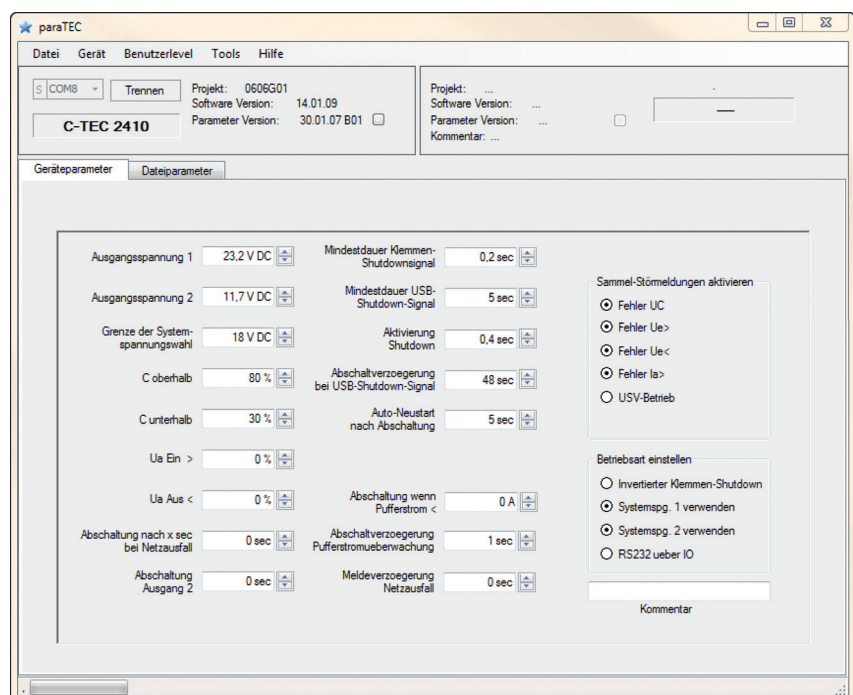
paraTEC

Datei Gerät Benutzerlevel Tools Hilfe

S COM8 Trennen
Projekt: 0606G01
Software Version: 14.01.09
Parameter Version: 30.01.07 B01
C-TEC 2410

Projekt: ...
Software Version: ...
Parameter Version: ...
Kommentar: ...

Geräteparameter Dateiparameter

Ausgangsspannung 1 23,2 V DC
Ausgangsspannung 2 11,7 V DC
Grenze der Systemspannungswahl 18 V DC
C oberhalb 80 %
C unterhalb 30 %
Ua Ein > 0 %
Ua Aus < 0 %
Abschaltung nach x sec bei Netzausfall 0 sec
Abschaltung Ausgang 2 0 sec

Mindestdauer Klemmen-Shutdownsignal 0,2 sec
Mindestdauer USB-Shutdown-Signal 5 sec
Aktivierung Shutdown 0,4 sec
Abschaltverzoegerung bei USB-Shutdown-Signal 48 sec
Auto-Neustart nach Abschaltung 5 sec
Abschaltung wenn Pufferstrom < 0 A
Abschaltverzoegerung Pufferstromueberwachung 1 sec
Meldeverzoegerung Netzausfall 0 sec

Sammel-Störmeldungen aktivieren
Fehler UC
Fehler Ue>
Fehler Ue<
Fehler Ia>
USV-Betrieb

Betriebsart einstellen
Invertierter Klemmen-Shutdown
Systemspg. 1 verwenden
Systemspg. 2 verwenden
RS232 ueber IO

Kommentar